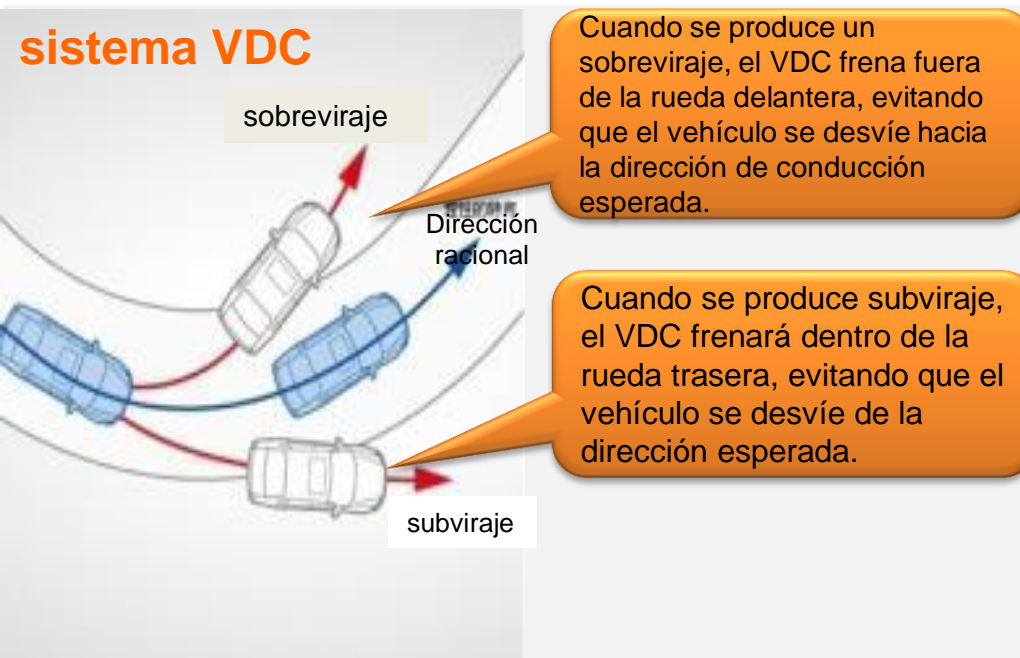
sistema VDC

sobreviraje

Dirección racional

subviraje

Cuando se produce un sobreviraje, el VDC frena fuera de la rueda delantera, evitando que el vehículo se desvíe hacia la dirección de conducción esperada.

Cuando se produce subviraje, el VDC frenará dentro de la rueda trasera, evitando que el vehículo se desvíe de la dirección esperada.